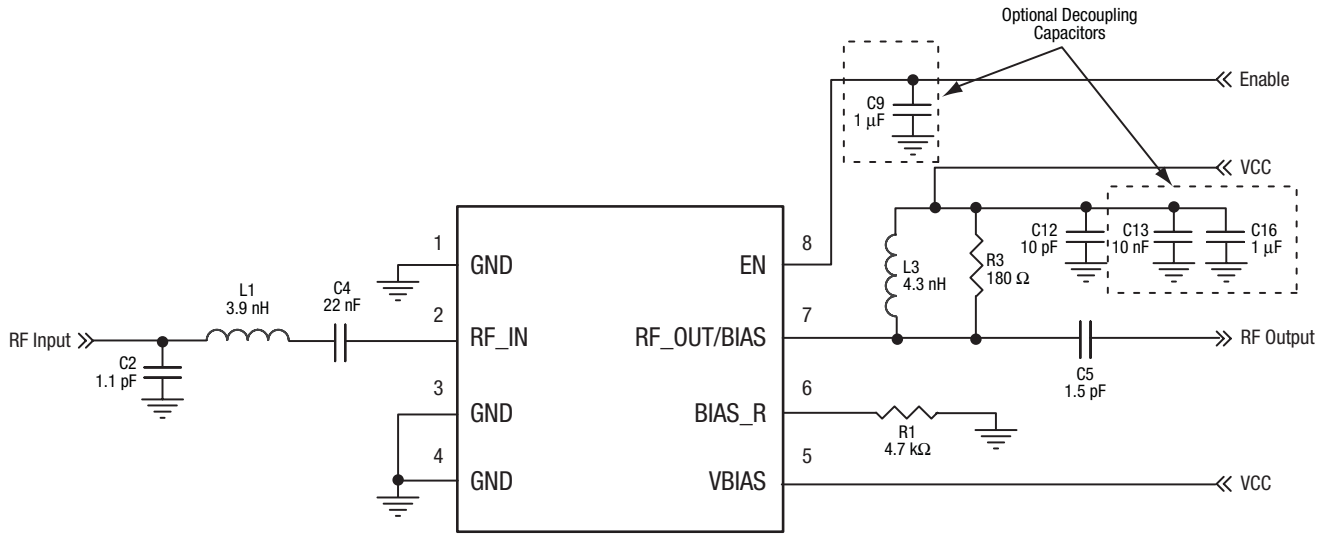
Optional Decoupling Capacitors

Enable

C9
1 µF

VCC

C12
10 pF

C13
10 nF

C16
1 µF

L3
4.3 nH

R3
180 Ω

1
GND

8
EN

L1
3.9 nH

C4
22 nF

2
RF_IN

7
RF_OUT/BIAS

RF Input

RF Output

C2
1.1 pF

C5
1.5 pF

3
GND

6
BIAS_R

R1
4.7 kΩ

4
GND

5
VBIAS

VCC